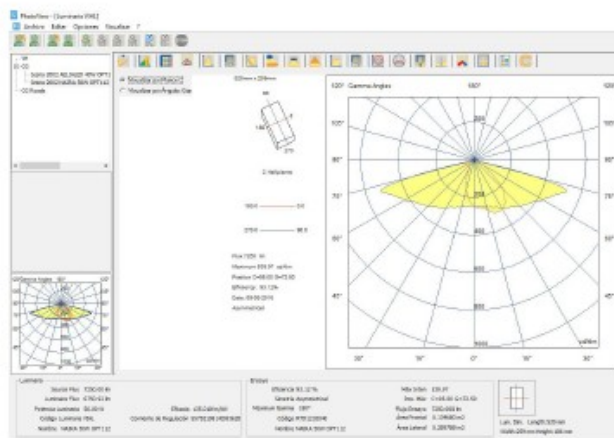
PhotoView - [Luminaria 0962]
Archivo Editar Opciones Visualizar ?

Visualizar por Planos C
Visualizar por Ángulos Gamma

120° Gamma Angles 180° 120°

105° 105°
90° 90°
75° 75°
60° 60°
45° 45°

30° 15° 0° 15° 30°

C Half-plane

Luminaria

Fotometría